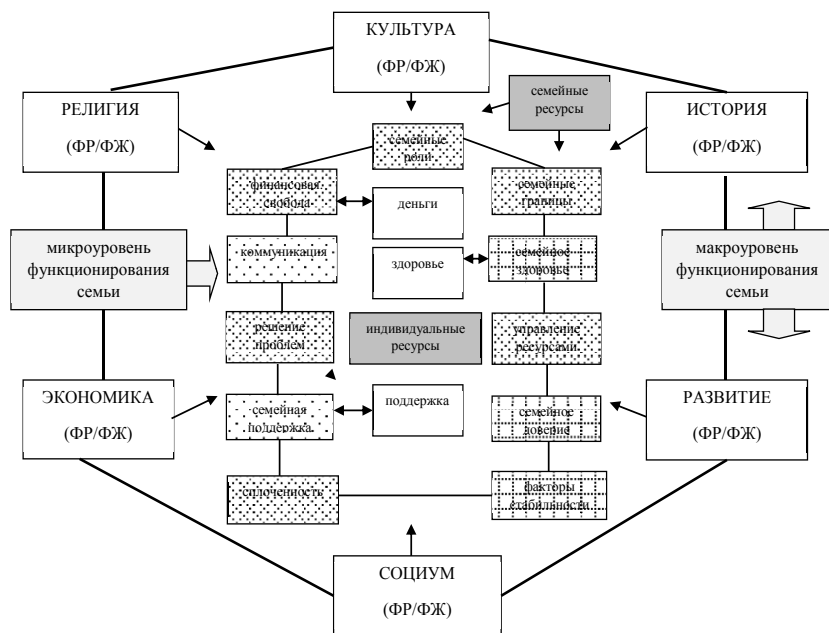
КУЛЬТУРА
(ФР/ФЖ)

семейные ресурсы

РЕЛИГИЯ
(ФР/ФЖ)

ИСТОРИЯ
(ФР/ФЖ)

семейные роли

финансовая свобода

деньги

семейные границы

микроуровень функционирования семьи

коммуникация

здоровье

семейное здоровье

макроуровень функционирования семьи

решение проблем

индивидуальные ресурсы

управление ресурсами

ЭКОНОМИКА
(ФР/ФЖ)

семейная поддержка

поддержка

семейное доверие

РАЗВИТИЕ
(ФР/ФЖ)

сплоченность

факторы стабильности

СОЦИУМ
(ФР/ФЖ)